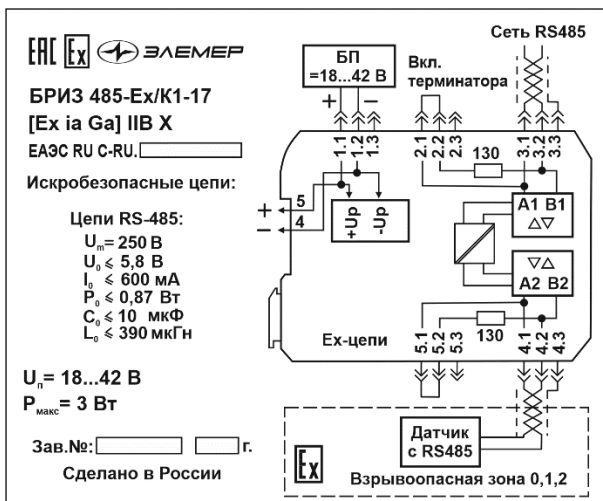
EAC Ex ЭЛЕМЕР

БРИЗ 485-Ex/К1-17

[Ex ia Ga] IIB X

ЕАЭС RU C-RU.

Искробезопасные цепи:

Цепи RS-485:

$U_m$= 250 В
$U_0 \leqslant$ 5,8 В
$I_0 \leqslant$ 600 мА
$P_0 \leqslant$ 0,87 Вт
$C_0 \leqslant$ 10 мкФ
$L_0 \leqslant$ 390 мкГн

$U_п$= 18...42 В
$P_{макс}$= 3 Вт

Зав.№: г.

Сделано в России

БП =18...42 В

+ −

Вкл. терминатора

Сеть RS485

1.1 1.2 1.3 2.1 2.2 2.3 3.1 3.2 3.3

130

+ 5
− 4

+Up -Up

A1 B1
△▽

▽△
A2 B2

Ex-цепи

130

5.1 5.2 5.3 4.1 4.2 4.3

Ex

Датчик с RS485

Взрывоопасная зона 0,1,2